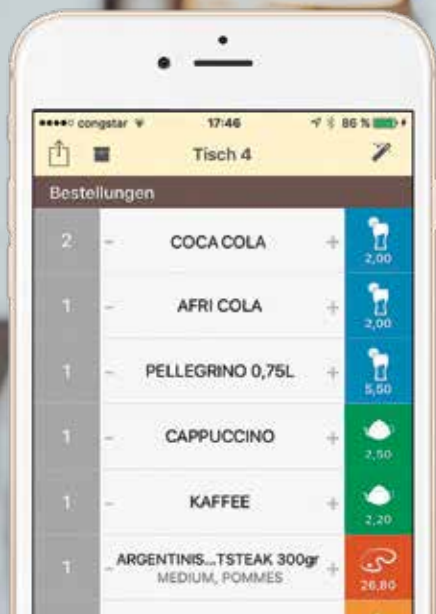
●●●●○ congstar 17:46 86 %

Tisch 4

Bestellungen

2 – COCA COLA + 2,00

1 – AFRI COLA + 2,00

1 – PELLEGRINO 0,75L + 5,50

1 – CAPPUCCINO + 2,50

1 – KAFFEE + 2,20

1 – ARGENTINIS...TSTEAK 300gr MEDIUM, POMMES + 26,80